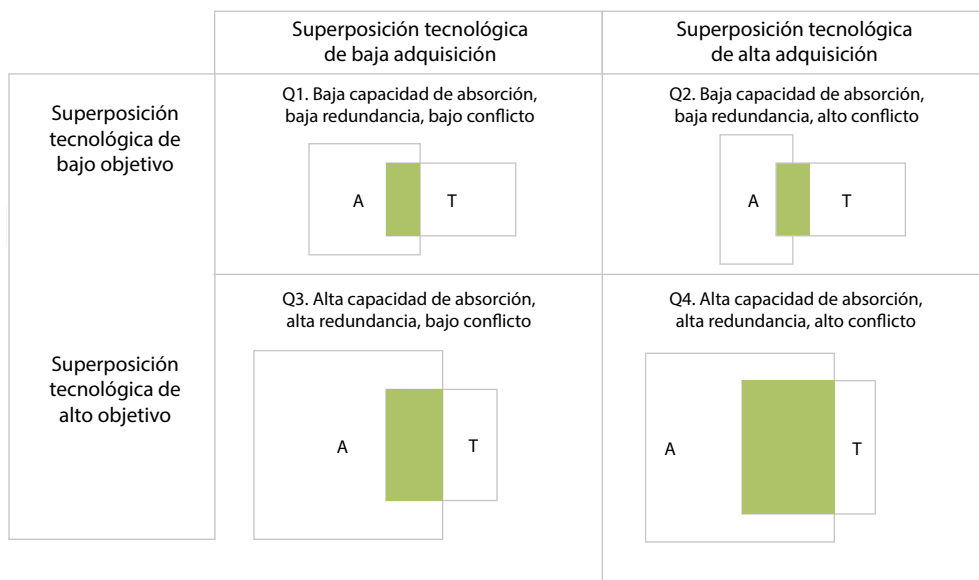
| | Superposición tecnológica de baja adquisición | Superposición tecnológica de alta adquisición |
|---|---|---|
| Superposición tecnológica de bajo objetivo | Q1. Baja capacidad de absorción, baja redundancia, bajo conflicto<br>A T | Q2. Baja capacidad de absorción, baja redundancia, alto conflicto<br>A T |
| Superposición tecnológica de alto objetivo | Q3. Alta capacidad de absorción, alta redundancia, bajo conflicto<br>A T | Q4. Alta capacidad de absorción, alta redundancia, alto conflicto<br>A T |